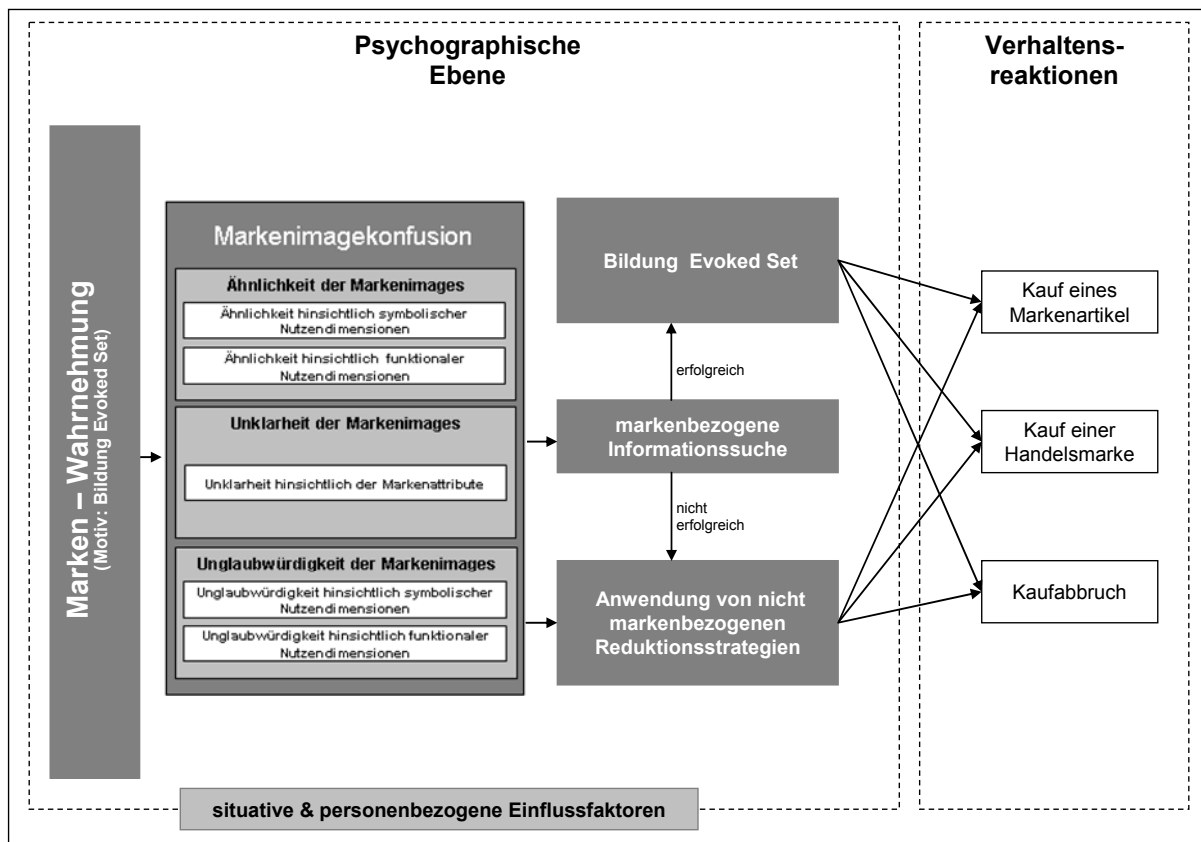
Psychographische Ebene

Verhaltensreaktionen

Marken – Wahrnehmung
(Motiv: Bildung Evoked Set)

Markenimagekonfusion

Ähnlichkeit der Markenimages

Ähnlichkeit hinsichtlich symbolischer Nutzendimensionen

Ähnlichkeit hinsichtlich funktionaler Nutzendimensionen

Unklarheit der Markenimages

Unklarheit hinsichtlich der Markenattribute

Unglaubwürdigkeit der Markenimages

Unglaubwürdigkeit hinsichtlich symbolischer Nutzendimensionen

Unglaubwürdigkeit hinsichtlich funktionaler Nutzendimensionen

Bildung Evoked Set

erfolgreich

markenbezogene Informationssuche

nicht erfolgreich

Anwendung von nicht markenbezogenen Reduktionsstrategien

Kauf eines Markenartikel

Kauf einer Handelsmarke

Kaufabbruch

situative & personenbezogene Einflussfaktoren